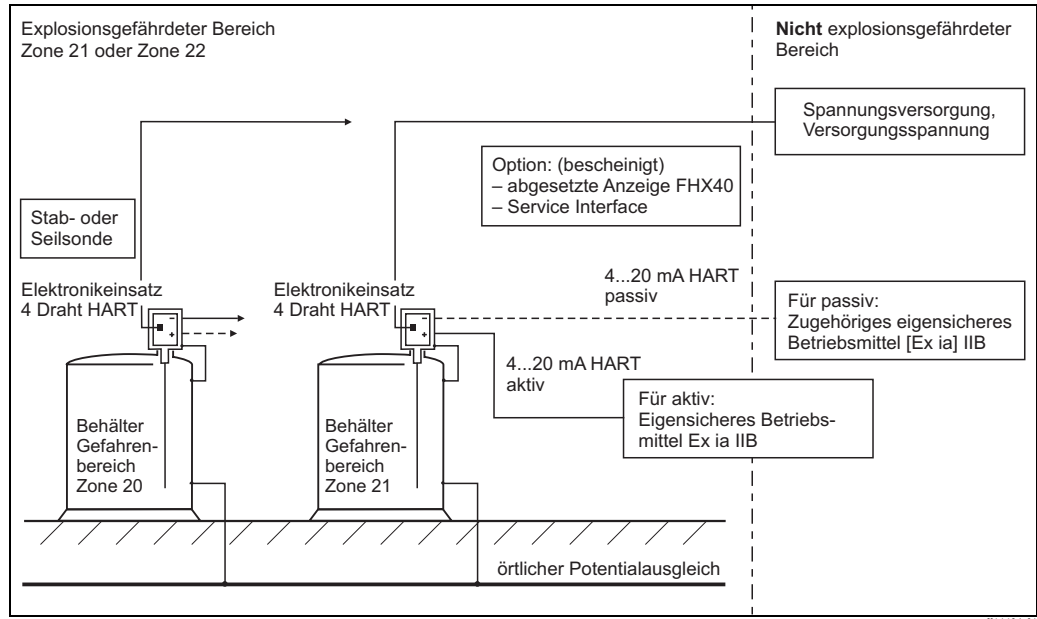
Explosionsgefährdeter Bereich
Zone 21 oder Zone 22

**Nicht** explosionsgefährdeter Bereich

Spannungsversorgung, Versorgungsspannung

Option: (bescheinigt)
– abgesetzte Anzeige FHX40
– Service Interface

Stab- oder Seilsonde

Elektronikeinsatz
4 Draht HART

Elektronikeinsatz
4 Draht HART

4...20 mA HART
passiv

Für passiv:
Zugehöriges eigensicheres Betriebsmittel [Ex ia] IIB

4...20 mA HART
aktiv

Für aktiv:
Eigensicheres Betriebsmittel Ex ia IIB

Behälter Gefahrenbereich Zone 20

Behälter Gefahrenbereich Zone 21

örtlicher Potentialausgleich